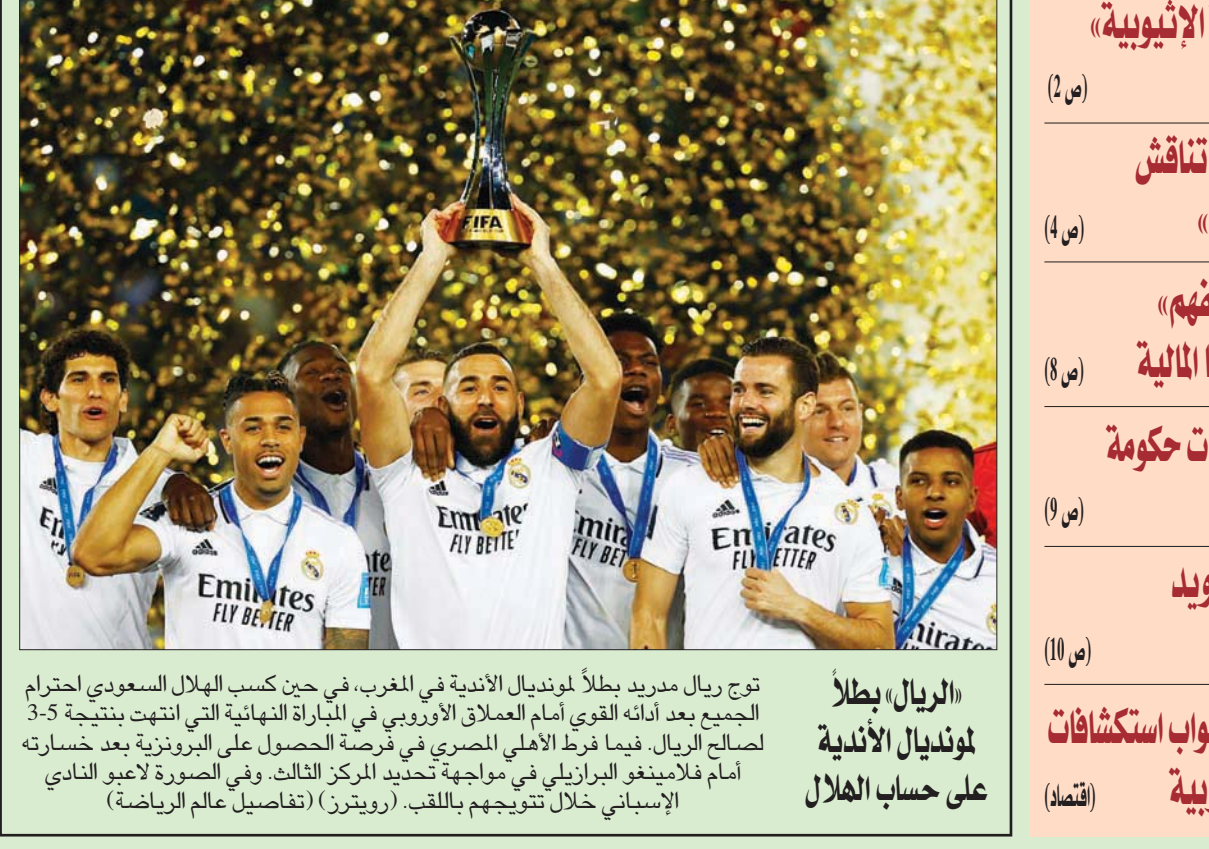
FIFA

Emirates
FLY BETTER

«الريال» بطلاً لمونديال الأندية على حساب الهلال

توج ريال مدريد بطلاً لمونديال الأندية في المغرب، في حين كسب الهلال السعودي احترام الجميع بعد أدائه القوي أمام العملاق الأوروبي في المباراة النهائية التي انتهت بنتيجة 5-3 لصالح الريال. فيما فرط الأهلي المصري في فرصة الحصول على البرونزية بعد خسارته أمام فلامينغو البرازيلي في مواجهة تحديد المركز الثالث. وفي الصورة لاعبو النادي الإسباني خلال تتويجهم باللقب. (رويترز) (تفاصيل عالم الرياضة)

الإثيوبية»
(ص 2)

تناقش
» (ص 4)

فهم»
ا المالية (ص 8)

ت حكومة
(ص 9)

ويد
(ص 10)

واب استكشافات
بية (اقتصاد)